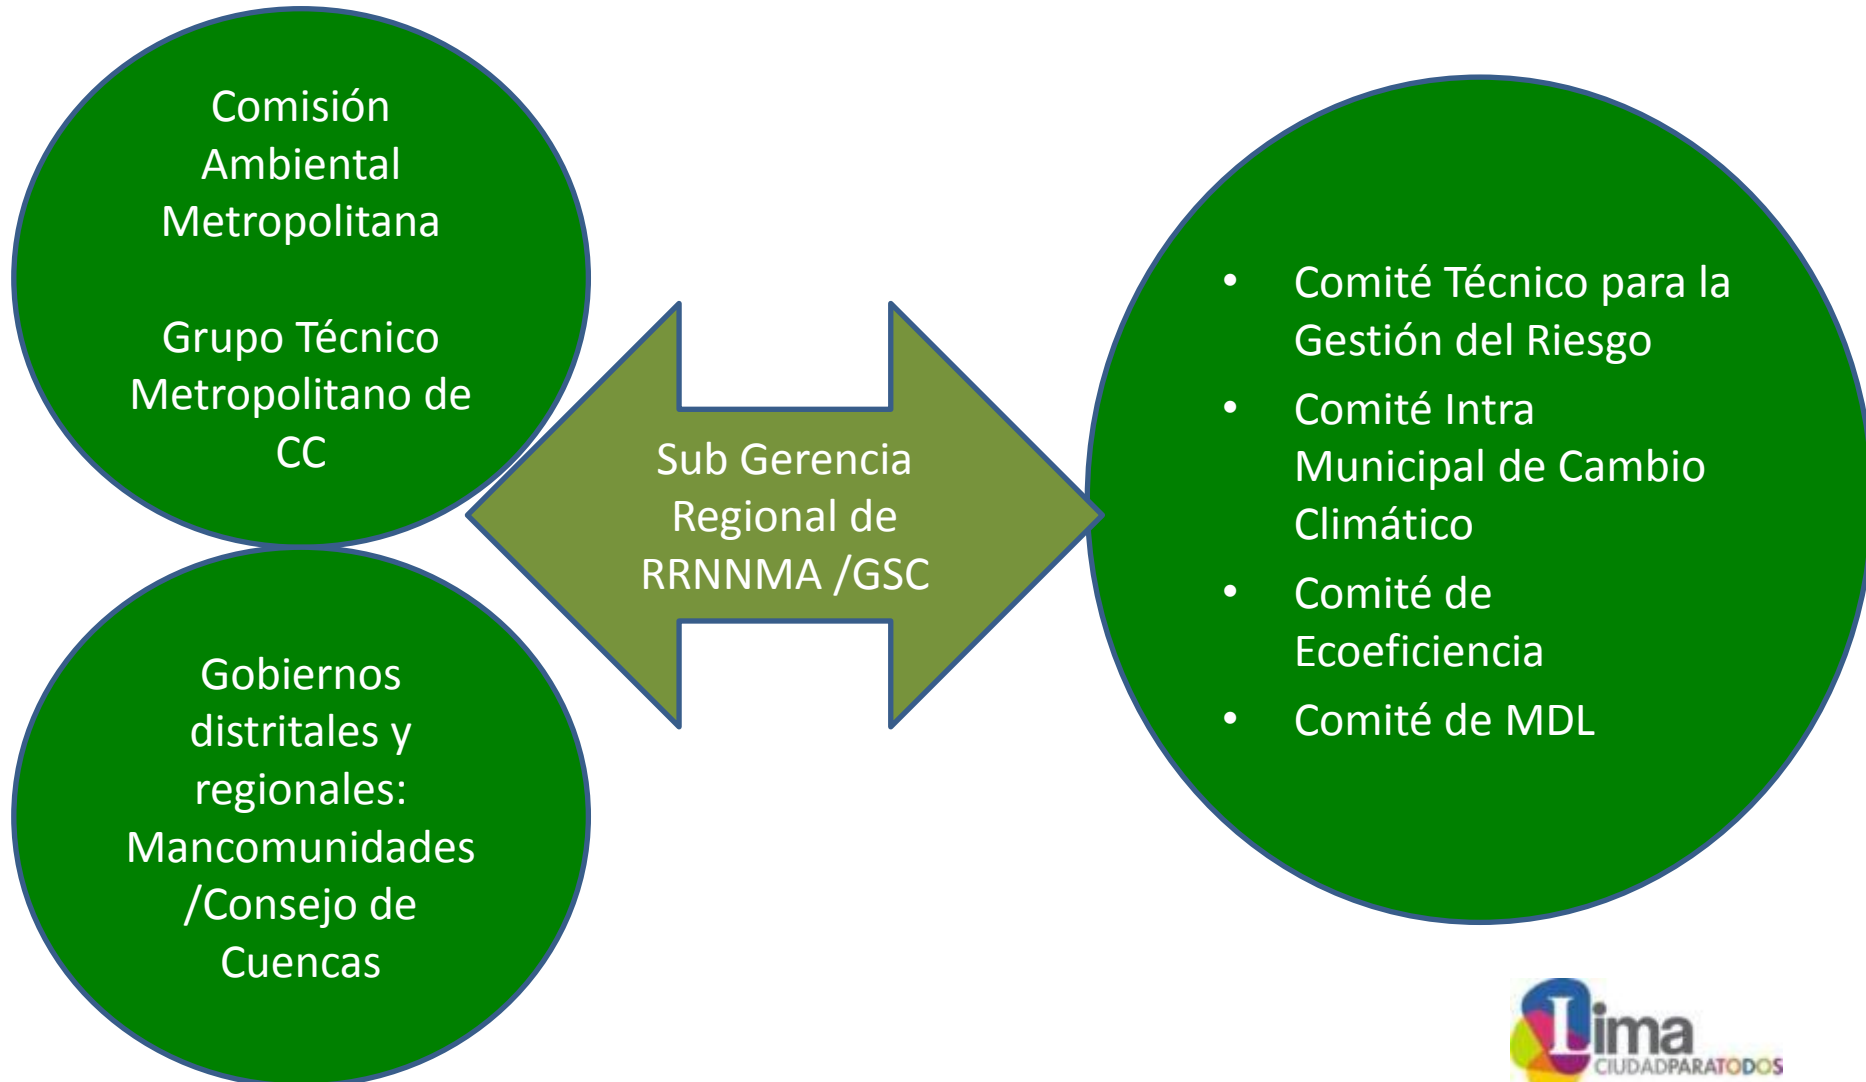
Comisión Ambiental Metropolitana

Grupo Técnico Metropolitano de CC

Gobiernos distritales y regionales: Mancomunidades /Consejo de Cuencas

Sub Gerencia Regional de RRNNMA /GSC

- Comité Técnico para la Gestión del Riesgo
- Comité Intra Municipal de Cambio Climático
- Comité de Ecoeficiencia
- Comité de MDL

Lima CIUDADPARATODOS